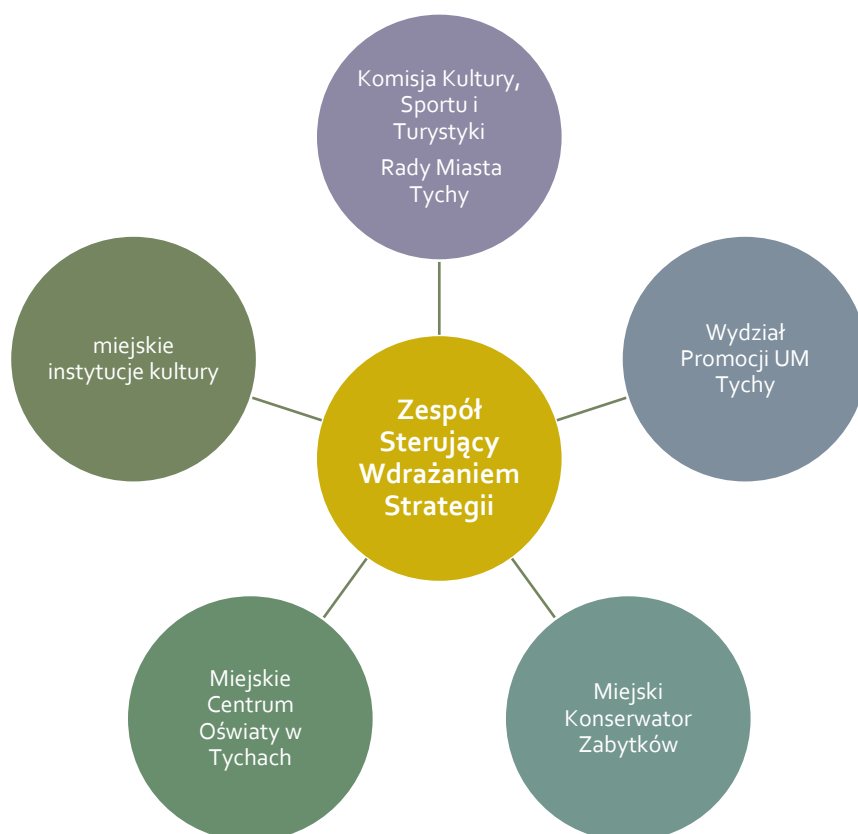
Komisja Kultury, Sportu i Turystyki

Rady Miasta Tychy

miejskie instytucje kultury

Zespół Sterujący Wdrażaniem Strategii

Wydział Promocji UM Tychy

Miejskie Centrum Oświaty w Tychach

Miejski Konserwator Zabytków